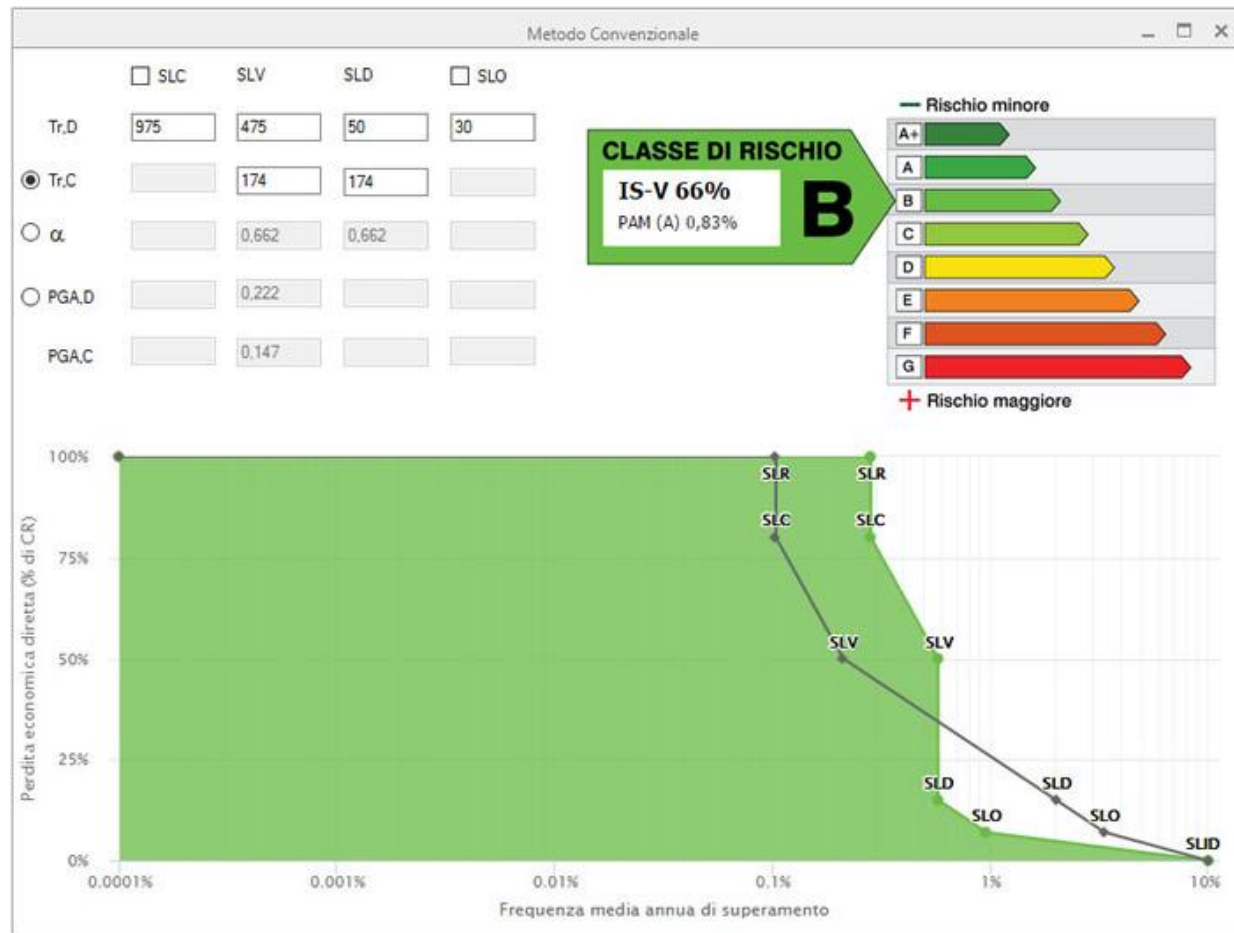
Metodo Convenzionale

| | SLC | SLV | SLD | SLO |
|---|---|---|---|---|
| Tr,D | 975 | 475 | 50 | 30 |
| Tr,C | | 174 | 174 | |
| α | | 0,662 | 0,662 | |
| PGA,D | | 0,222 | | |
| PGA,C | | 0,147 | | |

CLASSE DI RISCHIO
IS-V 66%
PAM (A) 0,83%
B

— Rischio minore
A+
A
B
C
D
E
F
G
+ Rischio maggiore

Perdita economica diretta (% di CR)
100%
75%
50%
25%
0%

SLR SLR
SLC SLC
SLV SLV
SLD SLD
SLO SLO
SLID

0.0001%
0.001%
0.01%
0.1%
1%
10%
Frequenza media annua di superamento